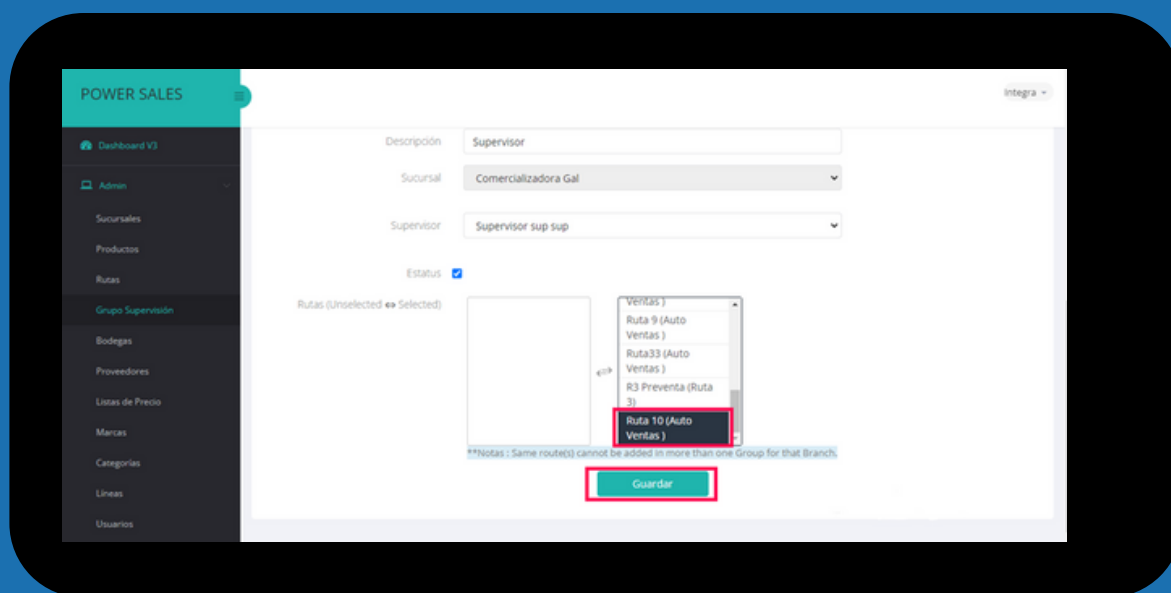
POWER SALES

Integra

Dashboard V3

Admin

Sucursales

Productos

Rutas

Grupo Supervisión

Bodegas

Proveedores

Listas de Precio

Marcas

Categorías

Líneas

Usuarios

Descripción Supervisor

Sucursal Comercializadora Gal

Supervisor Supervisor sup sup

Estatus

Rutas (Unselected ⇔ Selected)

⇔

Ventas )

Ruta 9 (Auto Ventas )

Ruta33 (Auto Ventas )

R3 Preventa (Ruta 3)

Ruta 10 (Auto Ventas )

**Notas : Same route(s) cannot be added in more than one Group for that Branch.

Guardar